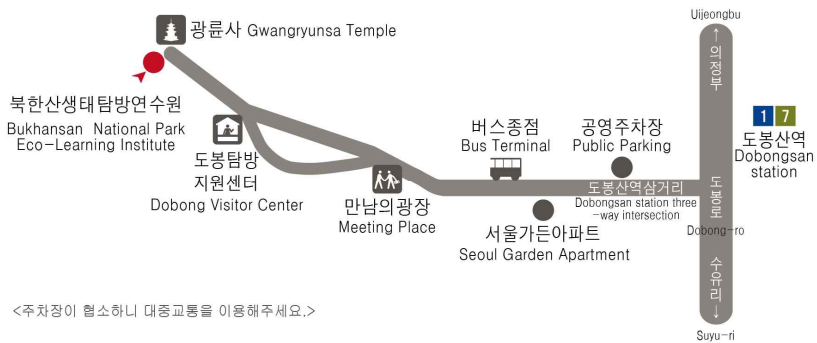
광륜사 Gwangryunsa Temple

북한산생태탐방연수원
Bukhansan National Park Eco-Learning Institute

도봉탐방 지원센터
Dobong Visitor Center

만남의광장
Meeting Place

버스종점
Bus Terminal

공영주차장
Public Parking

도봉산역삼거리
Dobongsan station three-way intersection

서울가든아파트
Seoul Garden Apartment

Uijeongbu
의정부

도봉로
Dobong-ro

수유리
Suyu-ri

1 7
도봉산역
Dobongsan station

<주차장이 협소하니 대중교통을 이용해주세요.>